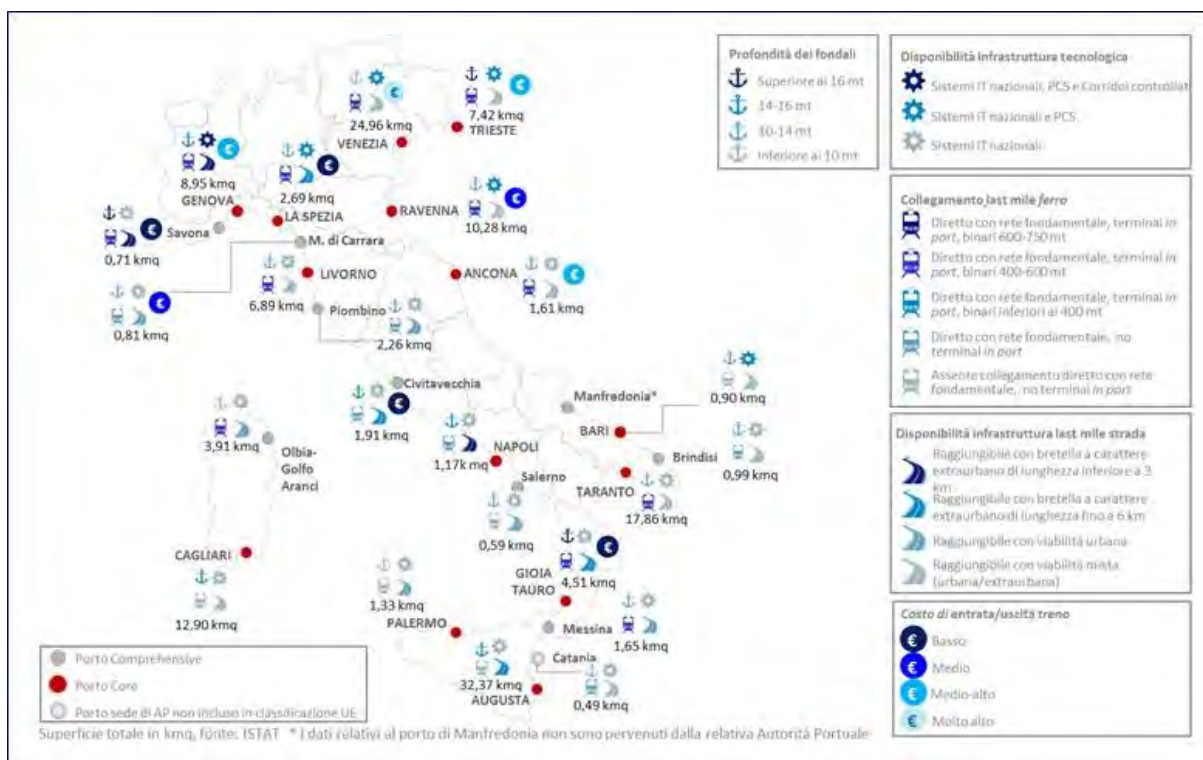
Profondità dei fondali
Superiore ai 16 mt
14-16 mt
10-14 mt
Inferiore ai 10 mt

Disponibilità infrastruttura tecnologica
Sistemi IT nazionali, PCS e Corridoi controllati
Sistemi IT nazionali e PCS
Sistemi IT nazionali

Collegamento last mile ferro
Diretto con rete fondamentale, terminal in port, binari 600-750 mt
Diretto con rete fondamentale, terminal in port, binari 400-600 mt
Diretto con rete fondamentale, terminal in port, binari inferiori ai 400 mt
Diretto con rete fondamentale, no terminal in port
Assente collegamento diretto con rete fondamentale, no terminal in port

Disponibilità infrastruttura last mile strada
Raggiungibile con bretella a carattere extraurbano di lunghezza inferiore a 3 km
Raggiungibile con bretella a carattere extraurbano di lunghezza fino a 6 km
Raggiungibile con viabilità urbana
Raggiungibile con viabilità mista (urbana/extraurbana)

Costo di entrata/uscita treno
Basso
Medio
Medio-alto
Molto alto

24,96 kmq
7,42 kmq
TRIESTE
VENEZIA
8,95 kmq
GENOVA
2,69 kmq
LA SPEZIA
RAVENNA
10,28 kmq
Savona
0,71 kmq
M. di Carrara
LIVORNO
6,89 kmq
ANCONA
1,61 kmq
0,81 kmq
Piombino
2,26 kmq
0,90 kmq
Civitavecchia
Manfredonia*
1,91 kmq
BARI
3,91 kmq
Olbia-Golfo Aranci
NAPOLI
1,17k mq
Brindisi
0,99 kmq
Salerno
TARANTO
17,86 kmq
0,59 kmq
CAGLIARI
GIOIA TAURO
4,51 kmq
1,33 kmq
12,90 kmq
PALERMO
Messina
1,65 kmq
32,37 kmq
Catania
AUGUSTA
0,49 kmq

Porto Comprehensive
Porto Core
Porto sede di AP non incluso in classificazione UE

Superficie totale in kmq, fonte: ISTAT * I dati relativi al porto di Manfredonia non sono pervenuti dalla relativa Autorità Portuale